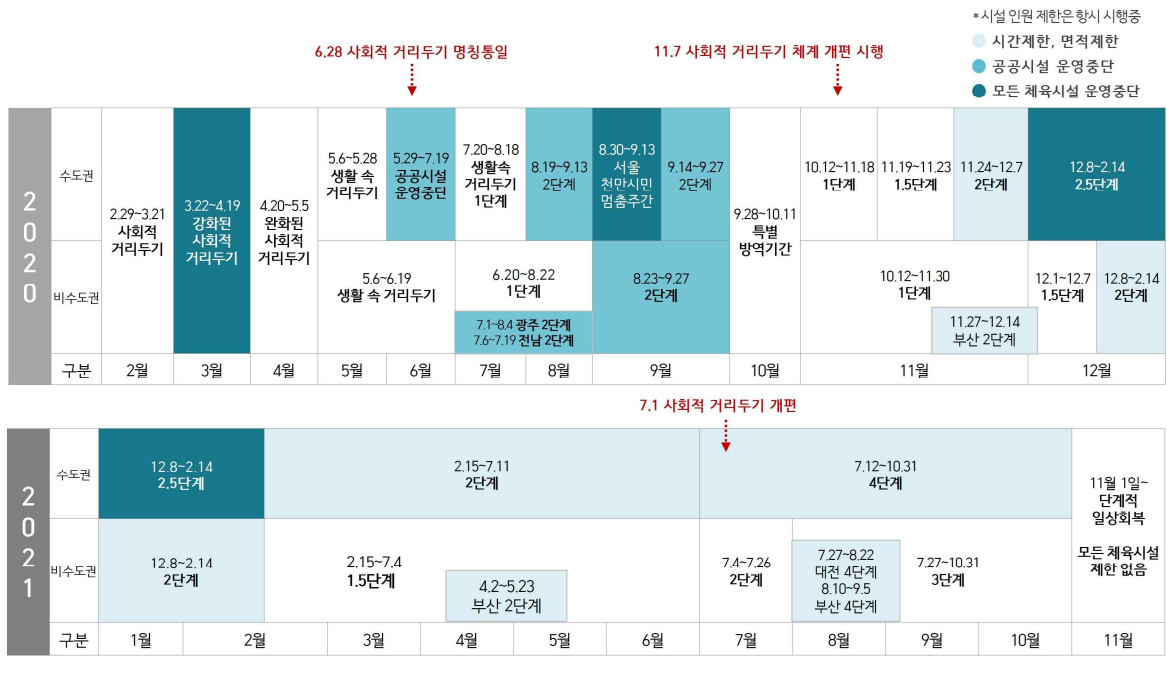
*시설 인원 제한은 항시 시행중
시간제한, 면적제한
공공시설 운영중단
모든 체육시설 운영중단

6.28 사회적 거리두기 명칭통일

11.7 사회적 거리두기 체계 개편 시행

2020

수도권

비수도권

2.29~3.21 사회적 거리두기

3.22~4.19 강화된 사회적 거리두기

4.20~5.5 완화된 사회적 거리두기

5.6~5.28 생활 속 거리두기

5.29~7.19 공공시설 운영중단

7.20~8.18 생활속 거리두기 1단계

8.19~9.13 2단계

8.30~9.13 서울 천만시민 멈춤주간

9.14~9.27 2단계

9.28~10.11 특별 방역기간

10.12~11.18 1단계

11.19~11.23 1.5단계

11.24~12.7 2단계

12.8~2.14 2.5단계

5.6~6.19 생활 속 거리두기

6.20~8.22 1단계

7.1~8.4 광주 2단계
7.6~7.19 전남 2단계

8.23~9.27 2단계

10.12~11.30 1단계

11.27~12.14 부산 2단계

12.1~12.7 1.5단계

12.8~2.14 2단계

| 구분 | 2월 | 3월 | 4월 | 5월 | 6월 | 7월 | 8월 | 9월 | 10월 | 11월 | 12월 |
|---|---|---|---|---|---|---|---|---|---|---|---|

7.1 사회적 거리두기 개편

2021

수도권

비수도권

12.8~2.14 2.5단계

2.15~7.11 2단계

7.12~10.31 4단계

11월 1일~ 단계적 일상회복

모든 체육시설 제한 없음

12.8~2.14 2단계

2.15~7.4 1.5단계

4.2~5.23 부산 2단계

7.4~7.26 2단계

7.27~8.22 대전 4단계
8.10~9.5 부산 4단계

7.27~10.31 3단계

| 구분 | 1월 | 2월 | 3월 | 4월 | 5월 | 6월 | 7월 | 8월 | 9월 | 10월 | 11월 |
|---|---|---|---|---|---|---|---|---|---|---|---|